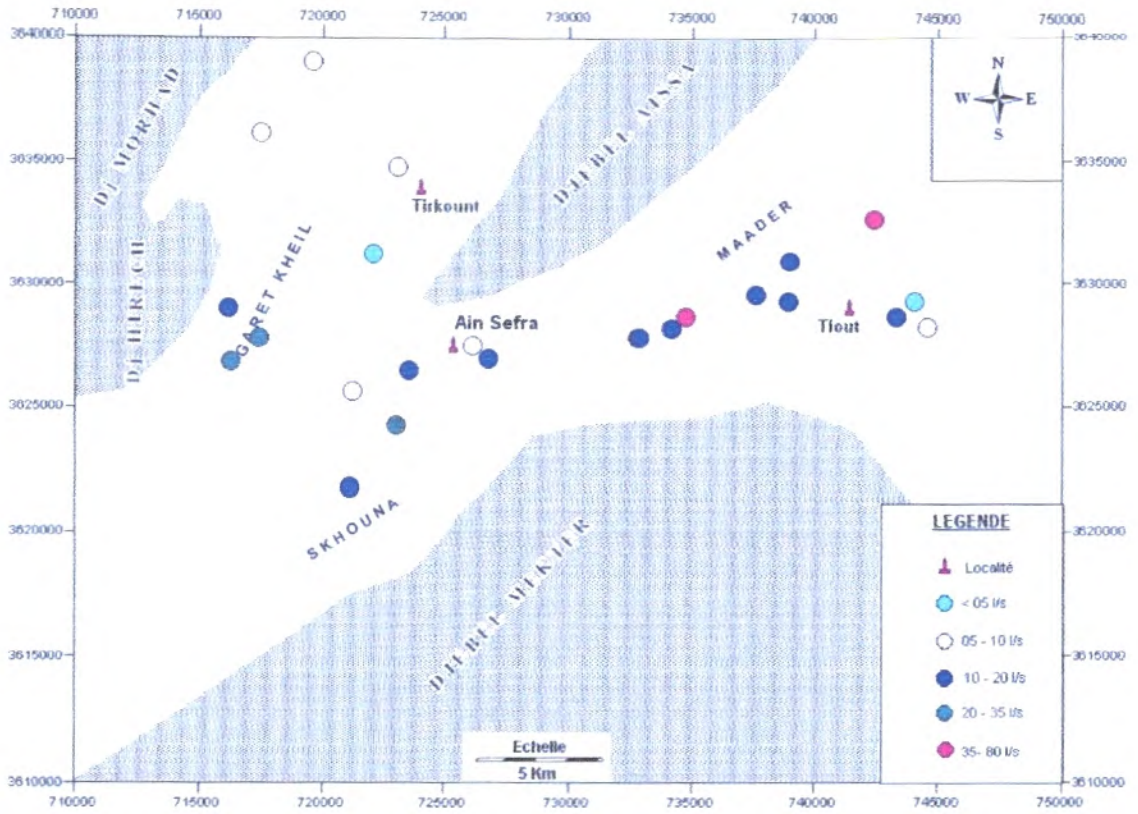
710000 715000 720000 725000 730000 735000 740000 745000 750000

3640000 3635000 3630000 3625000 3620000 3615000 3610000

DJ. MORHAD

DJ. HIRECH

GARET KHEIL

Tirkount

DJEBEL AISSA

MAADER

Ain Sefra

Tiout

SKHOUNA

DJEBEL MEKTER

N
W E
S

LEGENDE

Localité

< 05 l/s

05 - 10 l/s

10 - 20 l/s

20 - 35 l/s

35- 80 l/s

Echelle

5 Km

710000 715000 720000 725000 730000 735000 740000 745000 750000

3640000 3635000 3630000 3625000 3620000 3615000 3610000